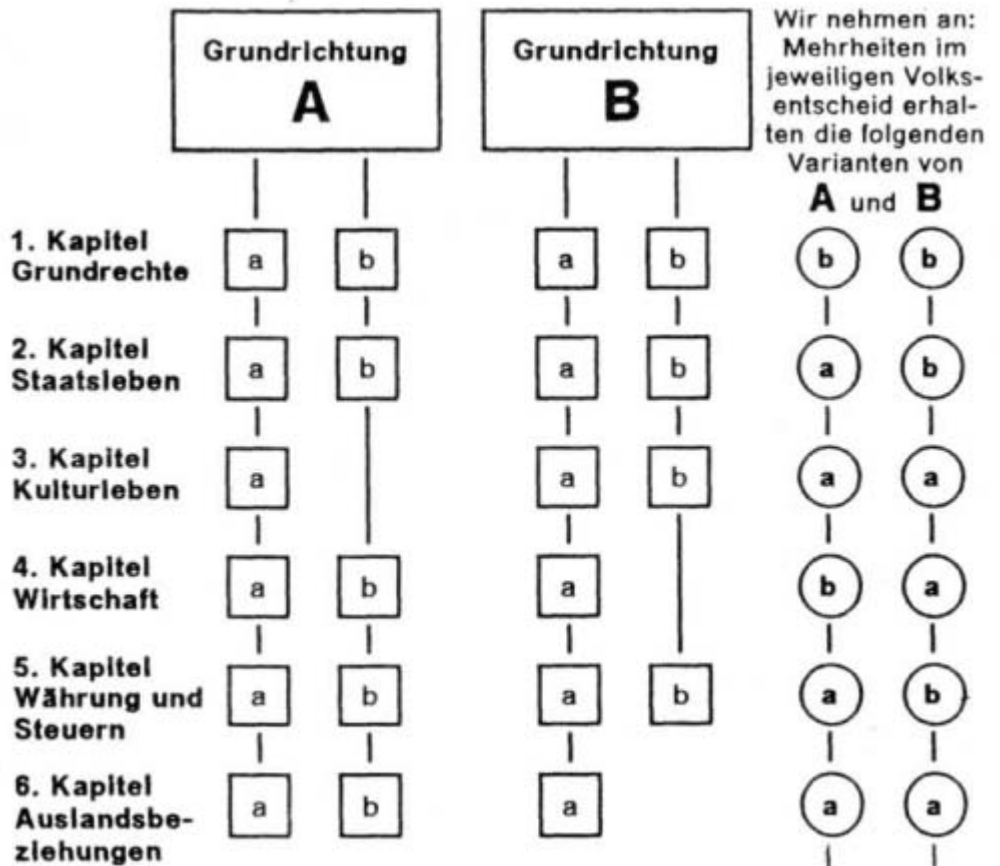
| | Grundrichtung A | | Grundrichtung B | | Wir nehmen an: Mehrheiten im jeweiligen Volksentscheid erhalten die folgenden Varianten von A | und B |
|---|---|---|---|---|---|---|
| 1. Kapitel Grundrechte | a | b | a | b | b | b |
| 2. Kapitel Staatsleben | a | b | a | b | a | b |
| 3. Kapitel Kulturleben | a | | a | b | a | a |
| 4. Kapitel Wirtschaft | a | b | a | | b | a |
| 5. Kapitel Währung und Steuern | a | b | a | b | a | b |
| 6. Kapitel Auslandsbeziehungen | a | b | a | | a | a |